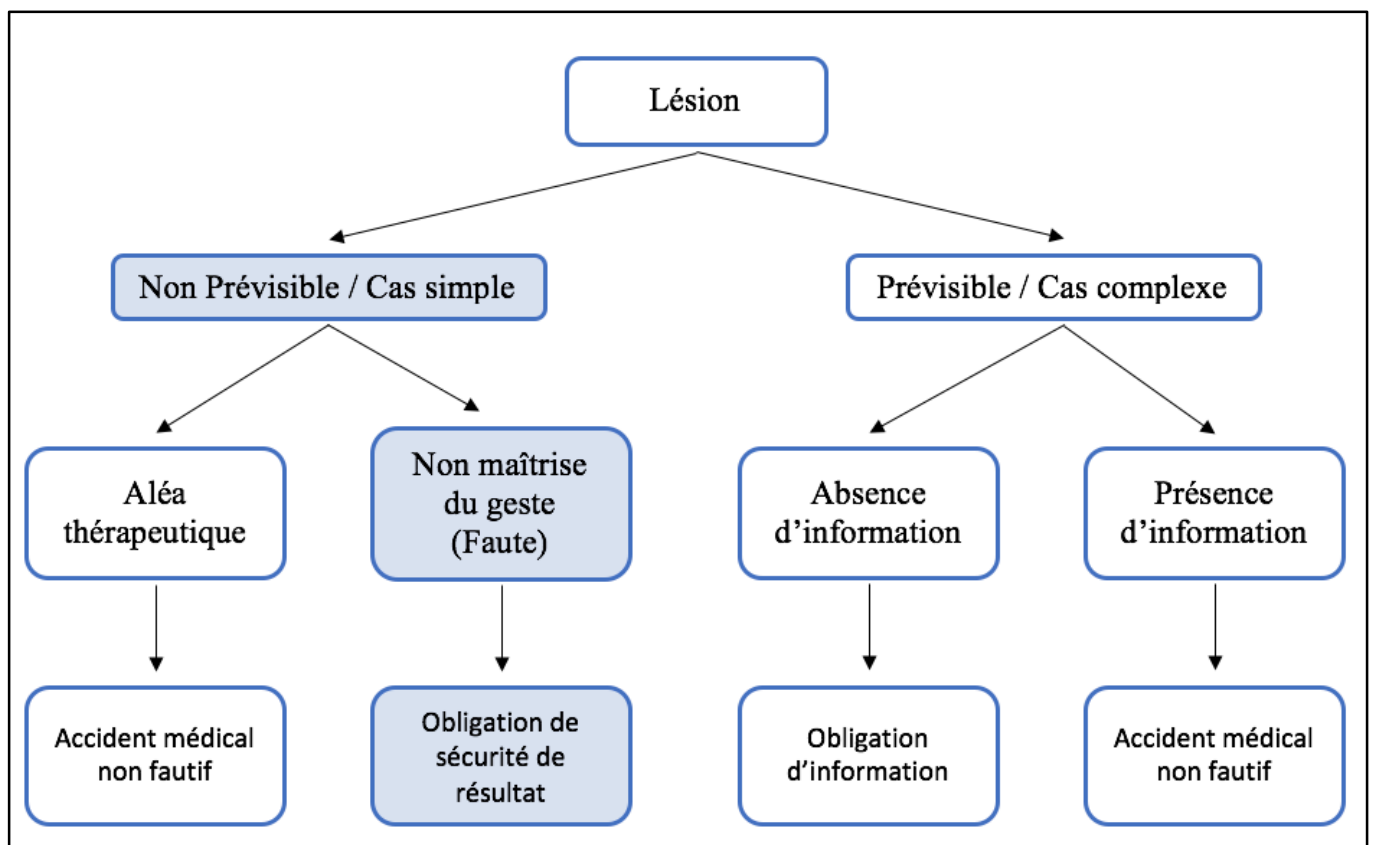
Lésion

Non Prévisible / Cas simple

Prévisible / Cas complexe

Aléa thérapeutique

Non maîtrise du geste (Faute)

Absence d'information

Présence d'information

Accident médical non fautif

Obligation de sécurité de résultat

Obligation d'information

Accident médical non fautif